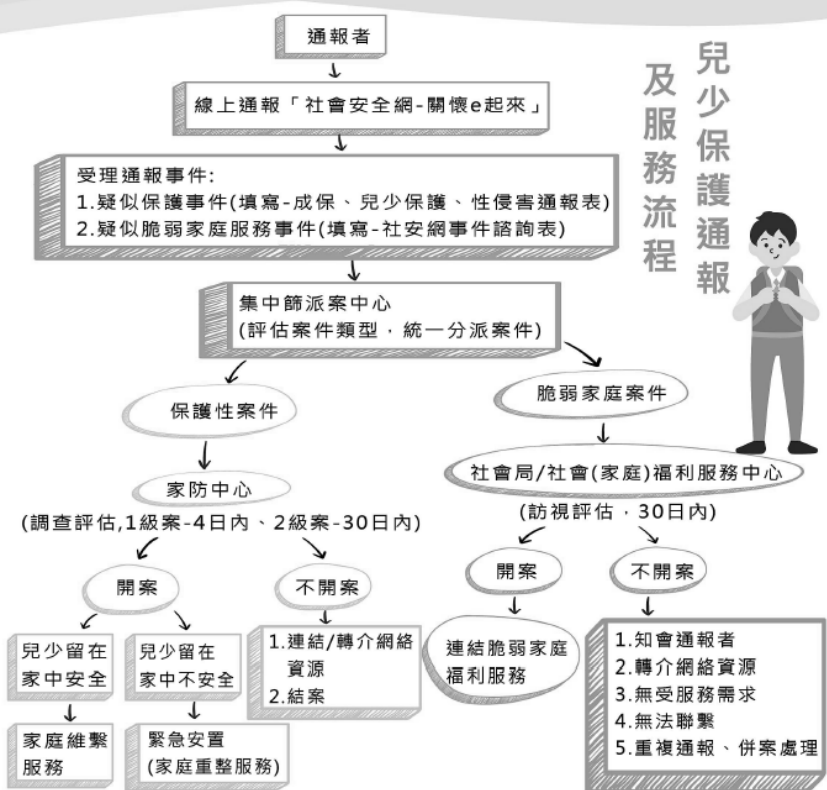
兒少保護通報及服務流程

通報者

線上通報「社會安全網-關懷e起來」

受理通報事件:
1.疑似保護事件(填寫-成保、兒少保護、性侵害通報表)
2.疑似脆弱家庭服務事件(填寫-社安網事件諮詢表)

集中篩派案中心
(評估案件類型，統一分派案件)

保護性案件

家防中心

(調查評估,1級案-4日內、2級案-30日內)

開案

兒少留在家中安全

家庭維繫服務

兒少留在家中不安全

緊急安置
(家庭重整服務)

不開案

1.連結/轉介網絡資源
2.結案

脆弱家庭案件

社會局/社會(家庭)福利服務中心

(訪視評估，30日內)

開案

連結脆弱家庭福利服務

不開案

1.知會通報者
2.轉介網絡資源
3.無受服務需求
4.無法聯繫
5.重複通報、併案處理